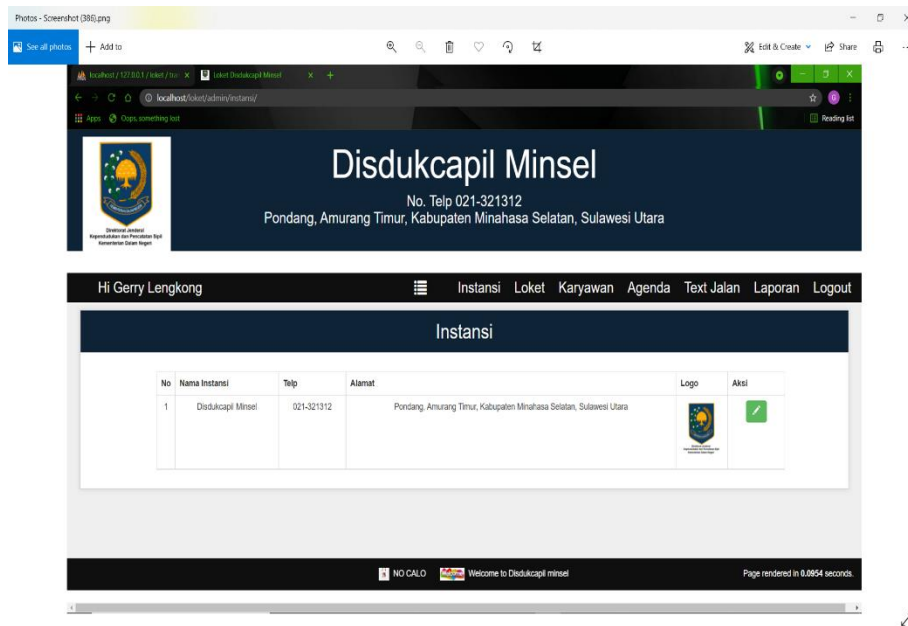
Photos - Screenshot (386).png

See all photos
Add to
Edit & Create
Share

localhost / 127.0.0.1 / loket / tu
Loket Disdukcapil Minsel
localhost/loket/admin/instansi/
Apps
Oops, something lost
Reading list

Directorat Jenderal Kependudukan dan Pencatatan Sipil Kementerian Dalam Negeri

Disdukcapil Minsel

No. Telp 021-321312
Pondang, Amurang Timur, Kabupaten Minahasa Selatan, Sulawesi Utara

Hi Gerry Lengkong
Instansi Loket Karyawan Agenda Text Jalan Laporan Logout

Instansi

| No | Nama Instansi | Telp | Alamat | Logo | Aksi |
|---|---|---|---|---|---|
| 1 | Disdukcapil Minsel | 021-321312 | Pondang, Amurang Timur, Kabupaten Minahasa Selatan, Sulawesi Utara | | |

NO CALO
Welcome to Disdukcapil minsel
Page rendered in 0.0954 seconds.